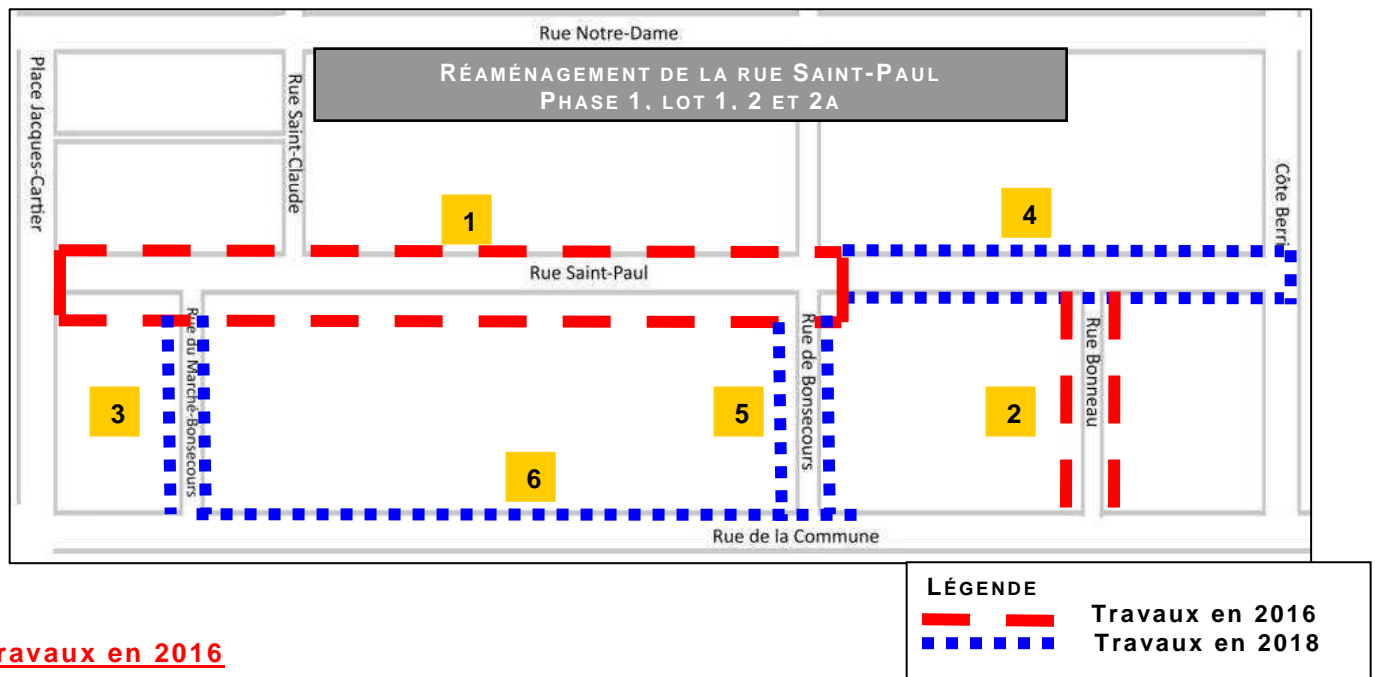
Rue Notre-Dame

RÉAMÉNAGEMENT DE LA RUE SAINT-PAUL
PHASE 1, LOT 1, 2 ET 2A

Place Jacques-Cartier

Rue Saint-Claude

Côte Berri

1

4

Rue Saint-Paul

Rue du Marché-Bonsecours

Rue de Bonsecours

Rue Bonneau

3

5

2

6

Rue de la Commune

LÉGENDE
Travaux en 2016
Travaux en 2018

ravaux en 2016